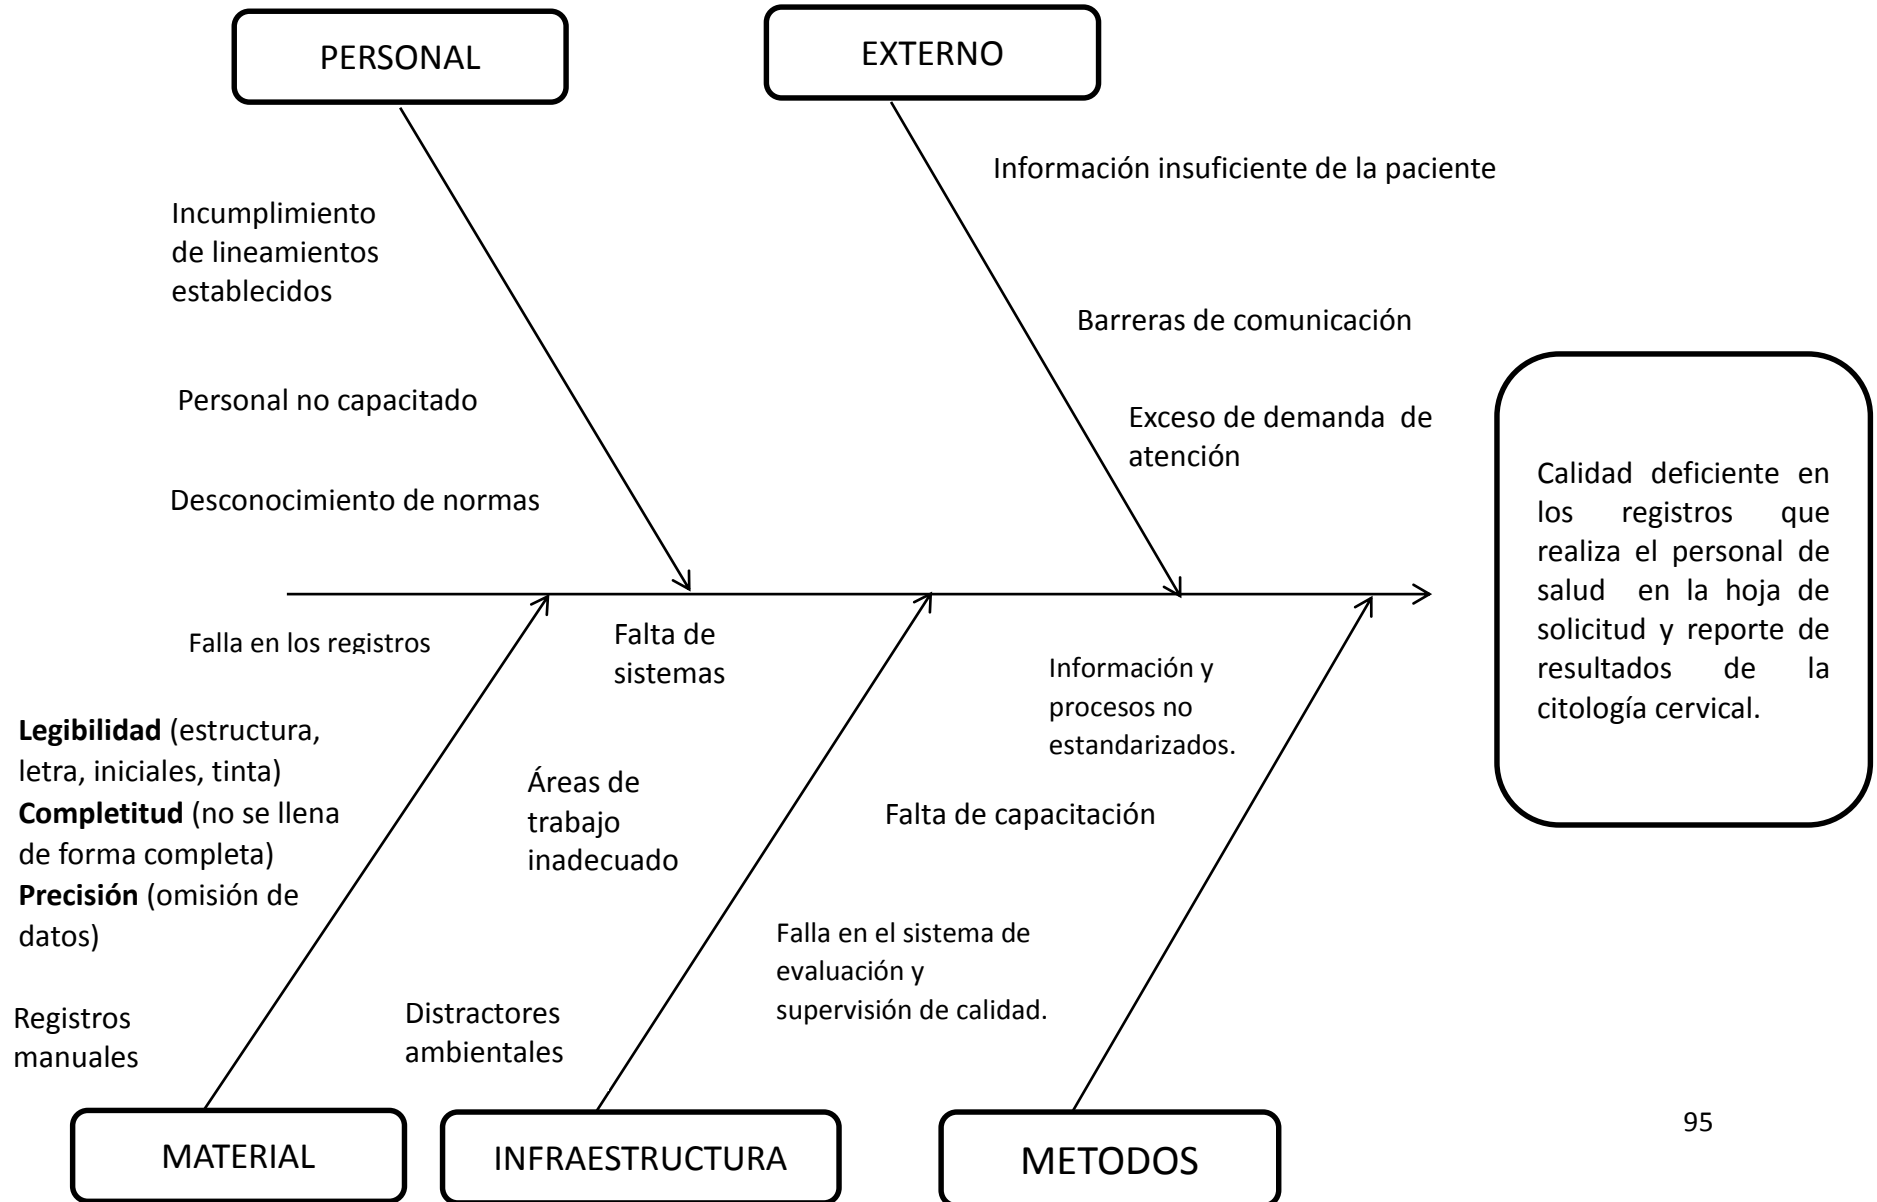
PERSONAL

EXTERNO

Incumplimiento de lineamientos establecidos

Personal no capacitado

Desconocimiento de normas

Información insuficiente de la paciente

Barreras de comunicación

Exceso de demanda de atención

Calidad deficiente en los registros que realiza el personal de salud en la hoja de solicitud y reporte de resultados de la citología cervical.

Falla en los registros

Legibilidad (estructura, letra, iniciales, tinta)
Completitud (no se llena de forma completa)
Precisión (omisión de datos)

Registros manuales

Falta de sistemas

Áreas de trabajo inadecuado

Distractores ambientales

Información y procesos no estandarizados.

Falta de capacitación

Falla en el sistema de evaluación y supervisión de calidad.

MATERIAL

INFRAESTRUCTURA

METODOS

95